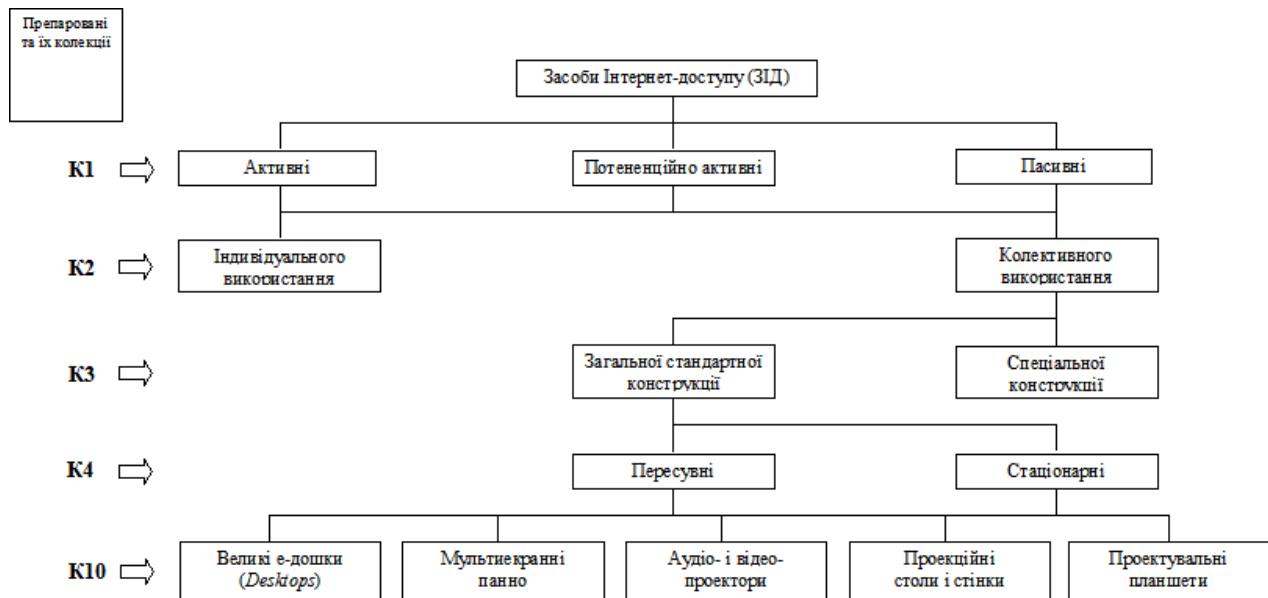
Препаровані та їх колекції

Засоби Інтернет-доступу (ЗІД)

К1
Активні
Потененційно активні
Пасивні

К2
Індивідуального використання
Колективного використання

К3
Загальної стандартної конструкції
Спеціальної конструкції

К4
Пересувні
Стаціонарні

К10
Великі е-дошки (*Desktops*)
Мультиекранні панно
Аудіо- і відео-проектори
Проекційні столи і стінки
Проектувальні планшети